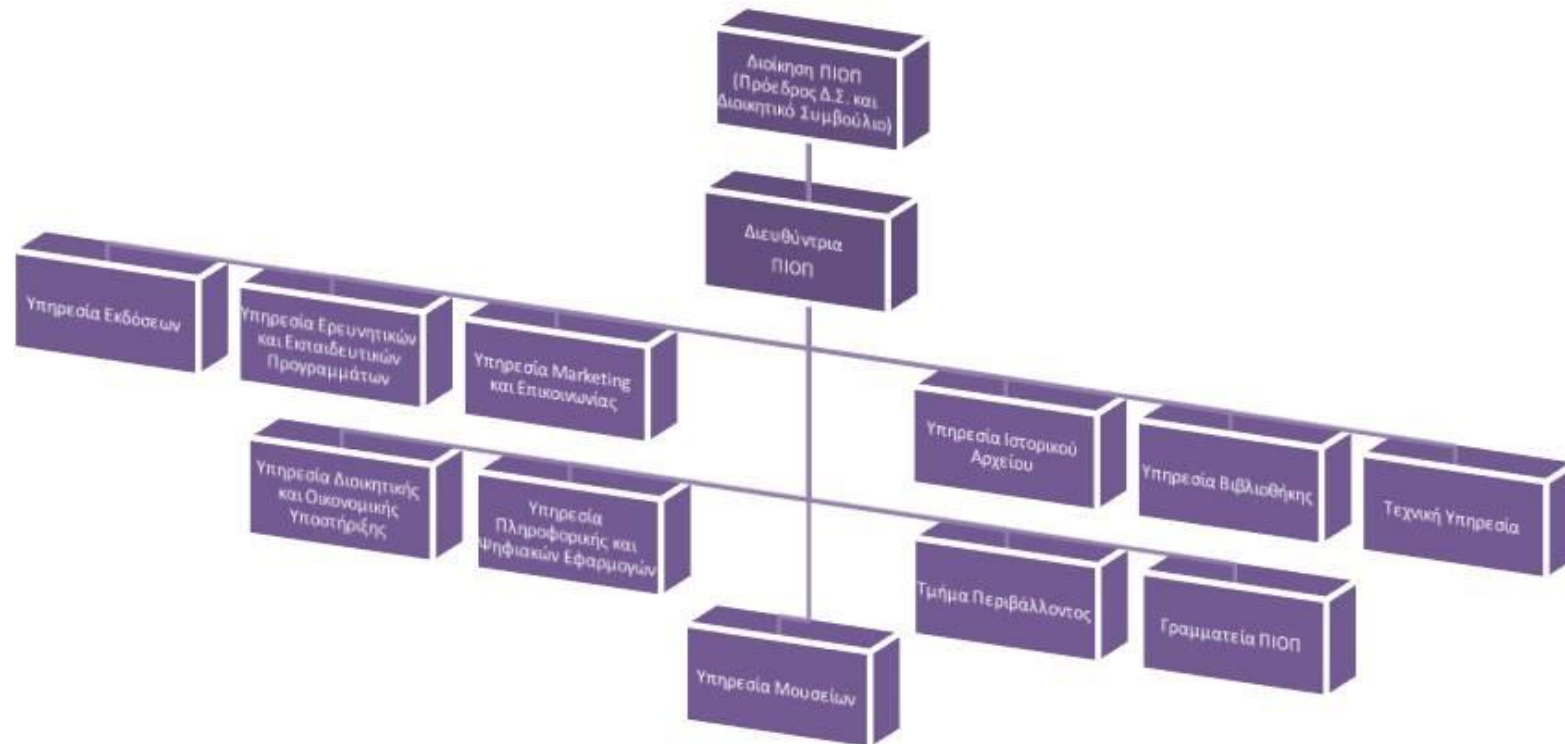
Διοίκηση ΠΙΟΠ (Πρόεδρος Δ.Σ. και Διοικητικό Συμβούλιο)

Διευθύντρια ΠΙΟΠ

Υπηρεσία Εκδόσεων

Υπηρεσία Ερευνητικών και Εκπαιδευτικών Προγραμμάτων

Υπηρεσία Marketing και Επικοινωνίας

Υπηρεσία Ιστορικού Αρχείου

Υπηρεσία Βιβλιοθήκης

Τεχνική Υπηρεσία

Υπηρεσία Διοικητικής και Οικονομικής Υποστήριξης

Υπηρεσία Πληροφορικής και Ψηφιακών Εφαρμογών

Τμήμα Περιβάλλοντος

Γραμματεία ΠΙΟΠ

Υπηρεσία Μουσείων